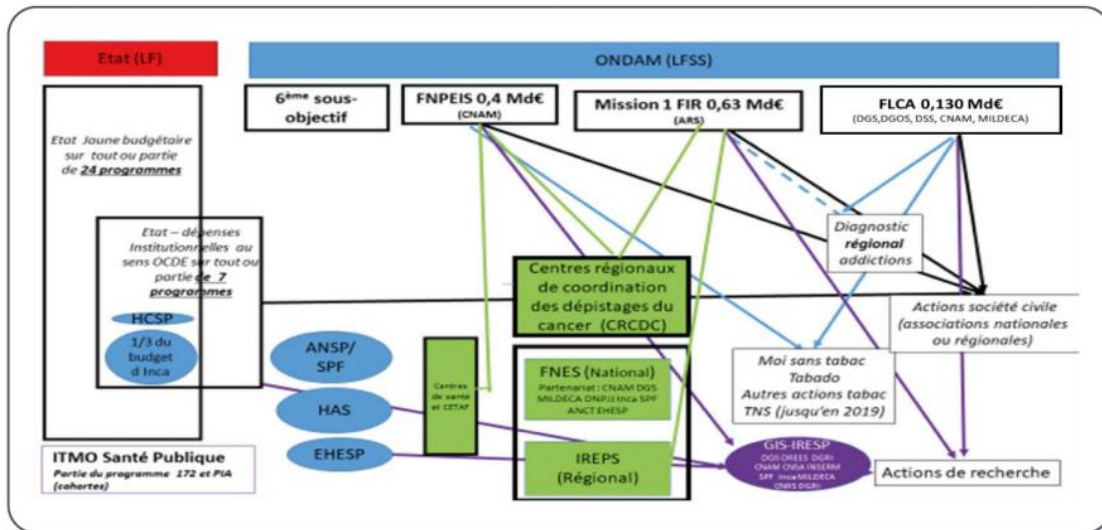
Etat (LF)

ONDAM (LFSS)

6ème sous-objectif

FNPEIS 0,4 Md€ (CNAM)

Mission 1 FIR 0,63 Md€ (ARS)

FLCA 0,130 Md€ (DGS,DGOS, DSS, CNAM, MILDECA)

Etat Jaune budgétaire sur tout ou partie de 24 programmes

Etat – dépenses Institutionnelles au sens OCDE sur tout ou partie de 7 programmes

HCSP

1/3 du budget d Inca

Diagnostic régional addictions

Centres régionaux de coordination des dépistages du cancer (CRCDC)

Actions société civile (associations nationales ou régionales)

ANSP/SPF

HAS

EHESP

Centres de santé et CETAF

FNES (National)

Partenariat : CNAM DGS MILDECA DNPJJ Inca SPF ANCT EHESP

IREPS (Régional)

Moi sans tabac
Tabado
Autres actions tabac
TNS (jusqu'en 2019)

GIS-IRESP
DGS DREES DGRI CNAM CNSA INSERM SPF Inca MILDECA CNRS DGRI

Actions de recherche

ITMO Santé Publique
Partie du programme 172 et PIA (cohortes)